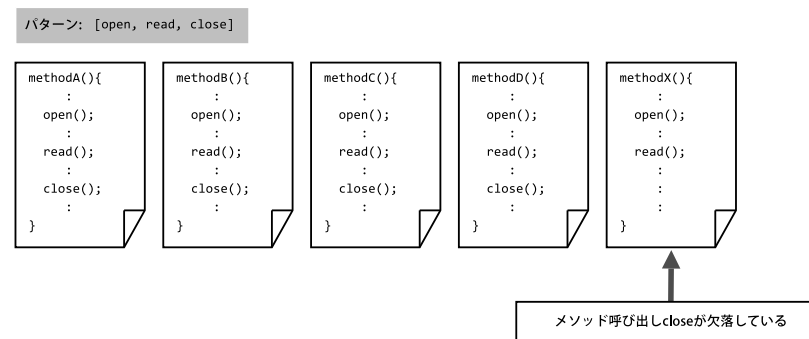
パターン: [open, read, close]

methodA(){
:
open();
:
read();
:
close();
:
}

methodB(){
:
open();
:
read();
:
close();
:
}

methodC(){
:
open();
:
read();
:
close();
:
}

methodD(){
:
open();
:
read();
:
close();
:
}

methodX(){
:
open();
:
read();
:
:
:
}

メソッド呼び出しcloseが欠落している